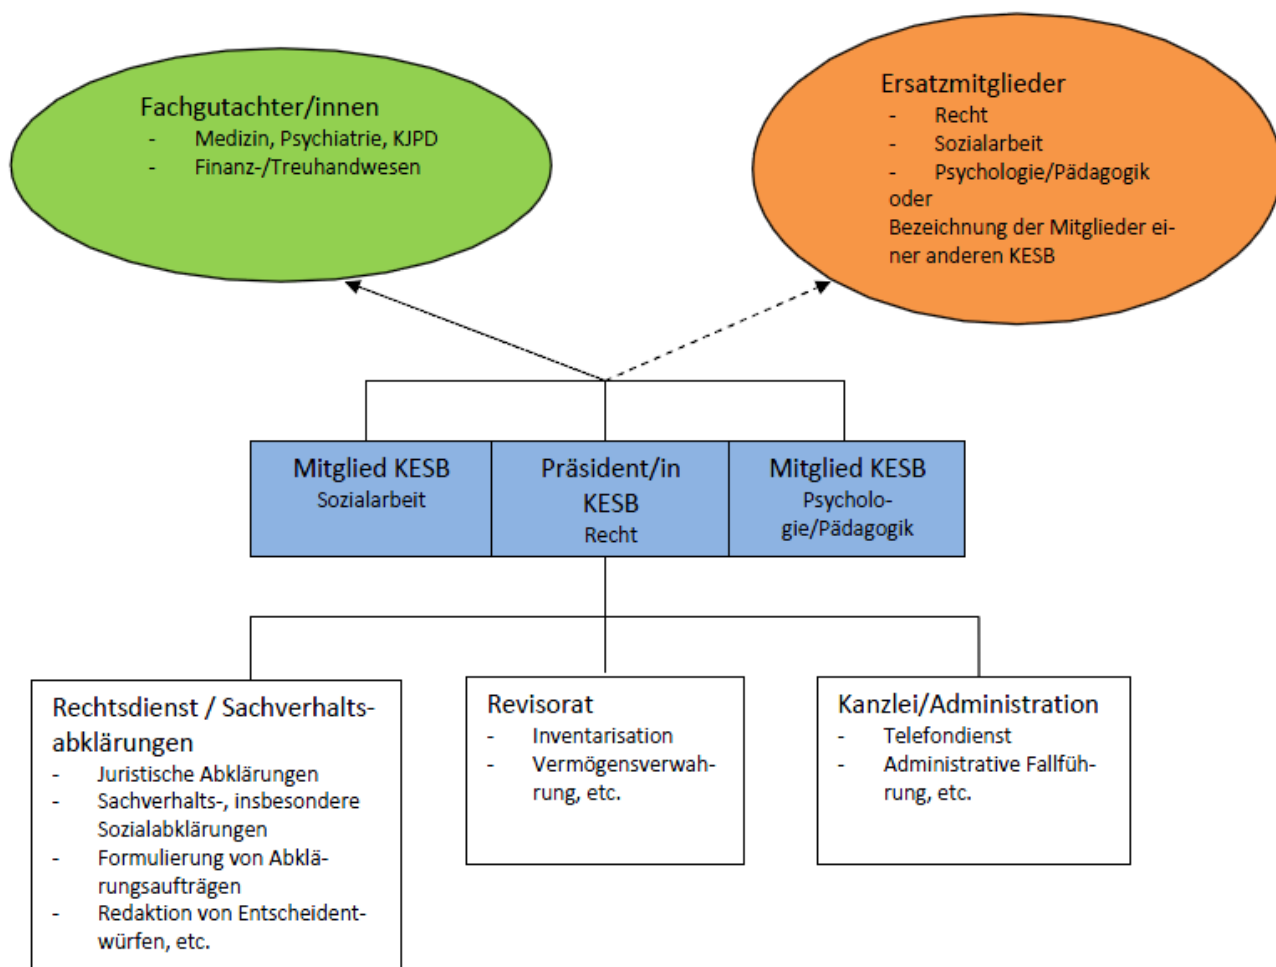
Fachgutachter/innen
- Medizin, Psychiatrie, KJPD
- Finanz-/Treuhandwesen

Ersatzmitglieder
- Recht
- Sozialarbeit
- Psychologie/Pädagogik
oder
Bezeichnung der Mitglieder einer anderen KESB

Mitglied KESB
Sozialarbeit

Präsident/in KESB
Recht

Mitglied KESB
Psychologie/Pädagogik

Rechtsdienst / Sachverhaltsabklärungen
- Juristische Abklärungen
- Sachverhalts-, insbesondere Sozialabklärungen
- Formulierung von Abklärungsaufträgen
- Redaktion von Entscheidentwürfen, etc.

Revisorat
- Inventarisation
- Vermögensverwahrung, etc.

Kanzlei/Administration
- Telefondienst
- Administrative Fallführung, etc.